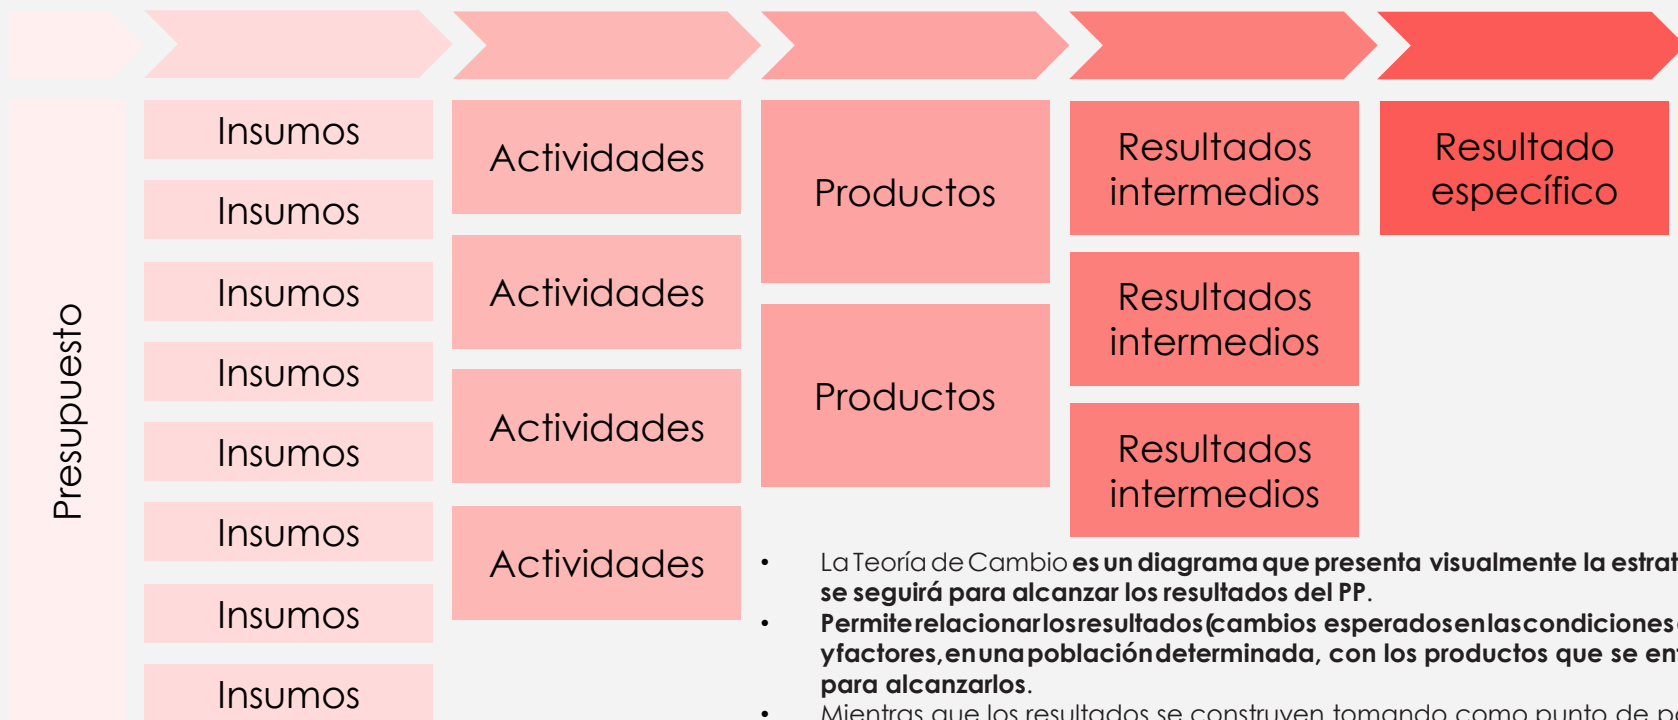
Presupuesto

Insumos
Insumos
Insumos
Insumos
Insumos
Insumos
Insumos
Insumos

Actividades
Actividades
Actividades
Actividades

Productos
Productos

Resultados intermedios
Resultados intermedios
Resultados intermedios

Resultado específico

- La Teoría de Cambio es un diagrama que presenta visualmente la estrat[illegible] se seguirá para alcanzar los resultados del PP.
- Permite relacionar los resultados (cambios esperados en las condiciones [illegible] y factores, en una población determinada, con los productos que se en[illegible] para alcanzarlos.
- Mientras que los resultados se construyen tomando como punto de p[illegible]